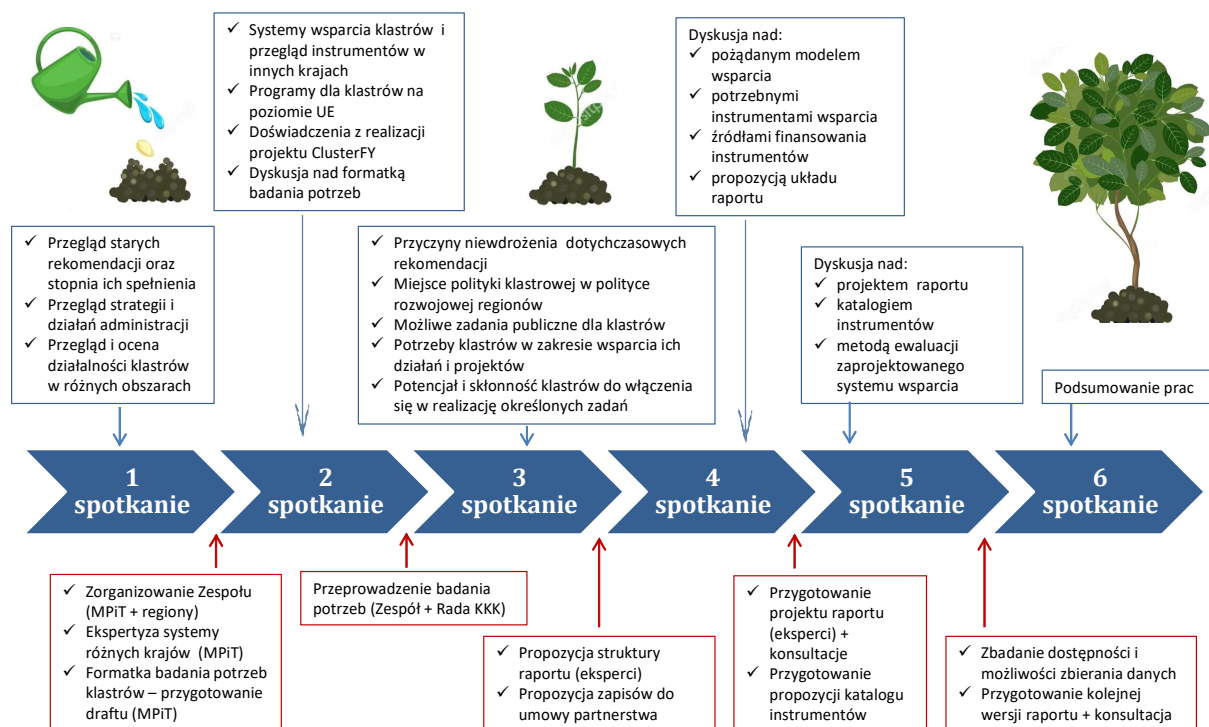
✓ Systemy wsparcia klastrów i przegląd instrumentów w innych krajach
✓ Programy dla klastrów na poziomie UE
✓ Doświadczenia z realizacji projektu ClusterFY
✓ Dyskusja nad formatką badania potrzeb

Dyskusja nad:
✓ pożądanym modelem wsparcia
✓ potrzebnymi instrumentami wsparcia
✓ źródłami finansowania instrumentów
✓ propozycją układu raportu

✓ Przegląd starych rekomendacji oraz stopnia ich spełnienia
✓ Przegląd strategii i działań administracji
✓ Przegląd i ocena działalności klastrów w różnych obszarach

✓ Przyczyny niewdrożenia dotychczasowych rekomendacji
✓ Miejsce polityki klastrowej w polityce rozwojowej regionów
✓ Możliwe zadania publiczne dla klastrów
✓ Potrzeby klastrów w zakresie wsparcia ich działań i projektów
✓ Potencjał i skłonność klastrów do włączenia się w realizację określonych zadań

Dyskusja nad:
✓ projektem raportu
✓ katalogiem instrumentów
✓ metodą ewaluacji zaprojektowanego systemu wsparcia

Podsumowanie prac

1 spotkanie

2 spotkanie

3 spotkanie

4 spotkanie

5 spotkanie

6 spotkanie

✓ Zorganizowanie Zespołu (MPiT + regiony)
✓ Ekspertyza systemy różnych krajów (MPiT)
✓ Formatka badania potrzeb klastrów – przygotowanie draftu (MPiT)

Przeprowadzenie badania potrzeb (Zespół + Rada KKK)

✓ Propozycja struktury raportu (eksperci)
✓ Propozycja zapisów do umowy partnerstwa

✓ Przygotowanie projektu raportu (eksperci) + konsultacje
✓ Przygotowanie propozycji katalogu instrumentów

✓ Zbadanie dostępności i możliwości zbierania danych
✓ Przygotowanie kolejnej wersji raportu + konsultacja